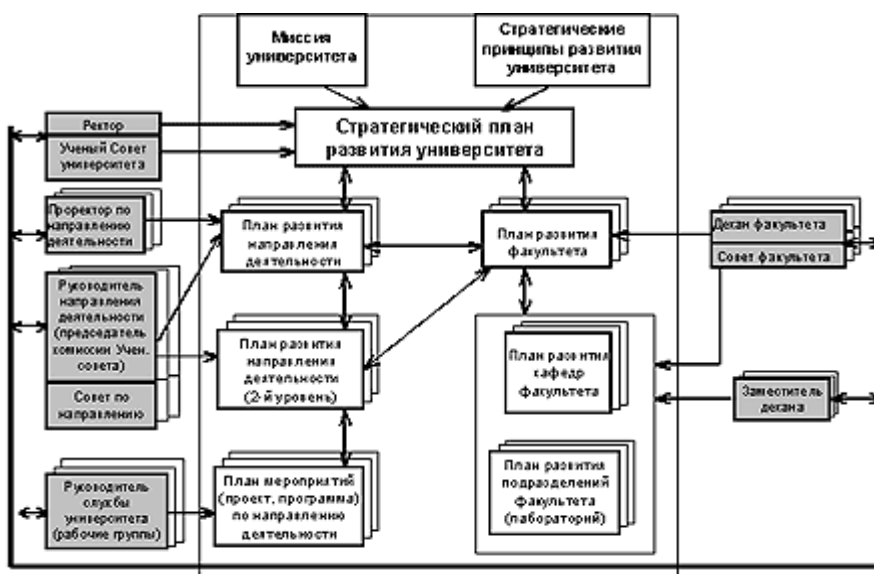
Миссия университета

Стратегические принципы развития университета

Ректор

Ученый Совет университета

Стратегический план развития университета

Проректор по направлению деятельности

План развития направления деятельности

План развития факультета

Декан факультета

Совет факультета

Руководитель направления деятельности (председатель комиссии Учен. совета)

План развития направления деятельности (2-й уровень)

План развития кафедр факультета

Совет по направлению

Заместитель декана

Руководитель службы университета (рабочие группы)

План мероприятий (проект, программа) по направлению деятельности

План развития подразделений факультета (лабораторий)